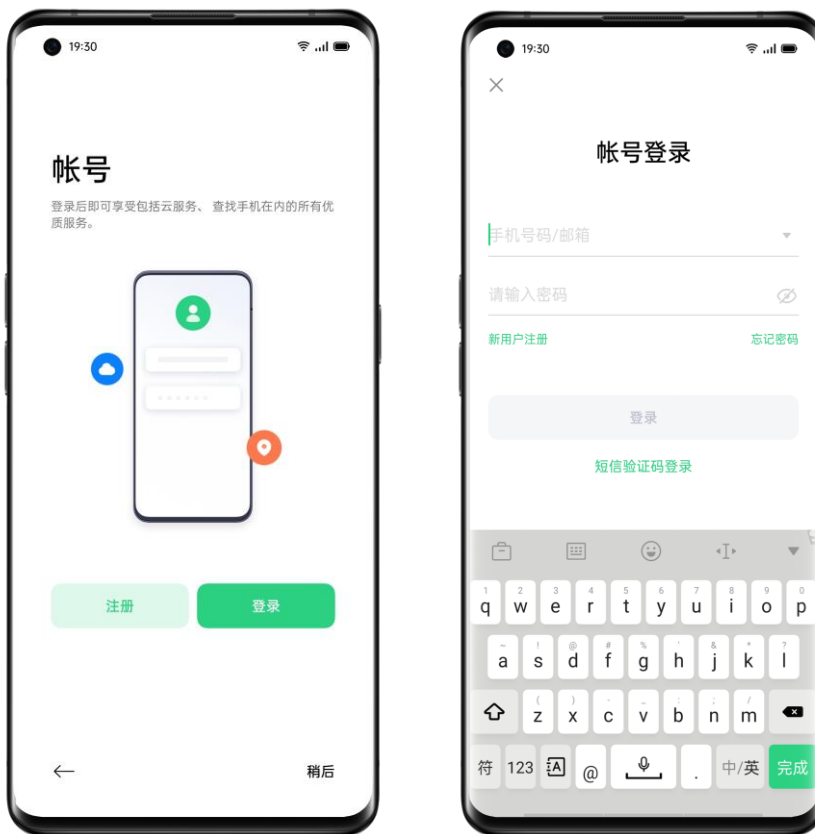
19:30

帐号

登录后即可享受包括云服务、 查找手机在内的所有优质服务。

注册

登录

稍后

19:30

帐号登录

手机号码/邮箱

请输入密码

新用户注册

忘记密码

登录

短信验证码登录

1 q 2 w 3 e 4 r 5 t 6 y 7 u 8 i 9 o 0 p

~ a ! s @ d # f % g ' h & j * k ? l

( z ) x - c _ v : b ; n / m

符 123 @ . 中/英 完成